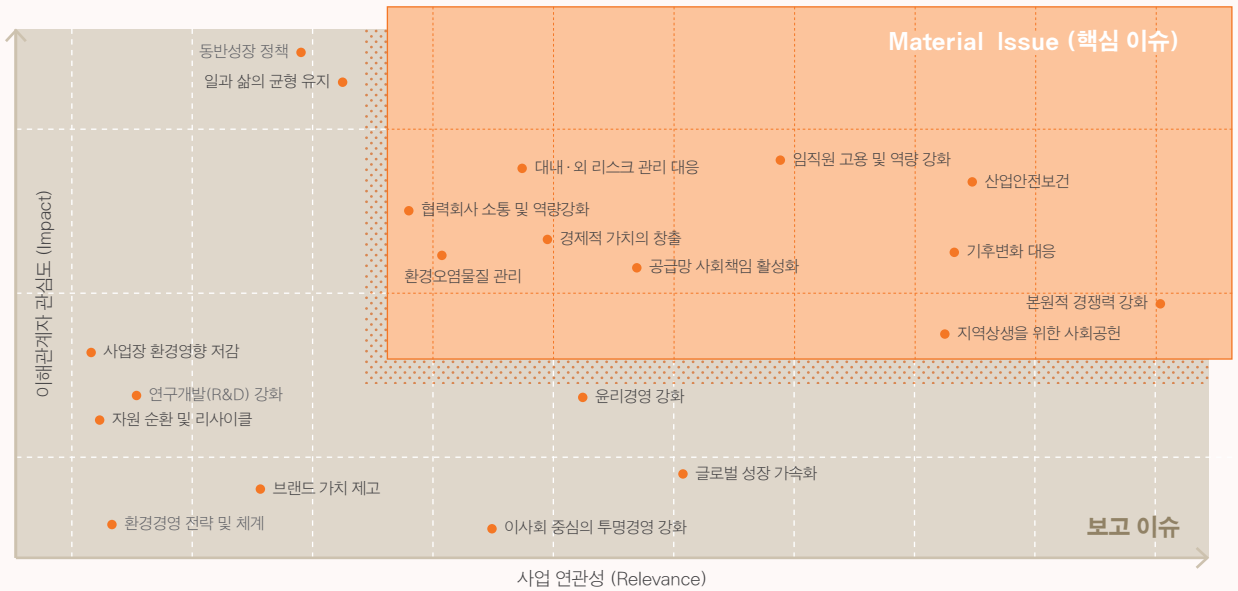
Material Issue (핵심 이슈)

동반성장 정책
일과 삶의 균형 유지
대내·외 리스크 관리 대응
임직원 고용 및 역량 강화
산업안전보건
협력회사 소통 및 역량강화
경제적 가치의 창출
기후변화 대응
환경오염물질 관리
공급망 사회책임 활성화
본원적 경쟁력 강화
지역상생을 위한 사회공헌
사업장 환경영향 저감
연구개발(R&D) 강화
자원 순환 및 리사이클
윤리경영 강화
글로벌 성장 가속화
브랜드 가치 제고
환경경영 전략 및 체계
이사회 중심의 투명경영 강화

보고 이슈

이해관계자 관심도 (Impact)
사업 연관성 (Relevance)